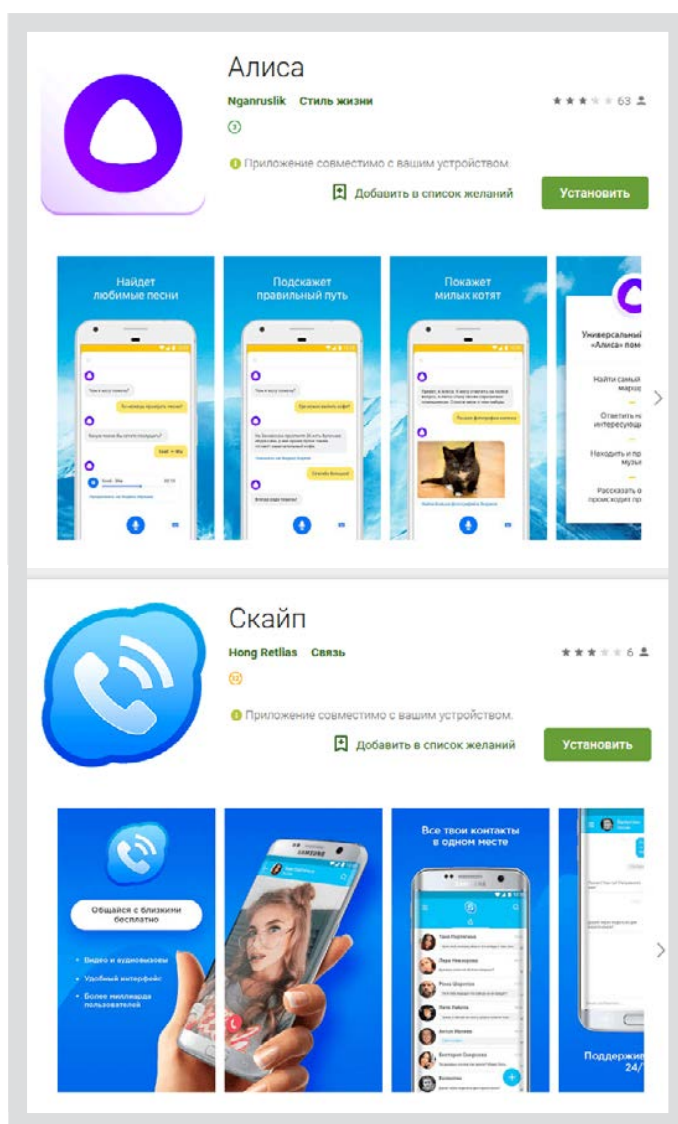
Алиса

Nganruslik Стиль жизни

63

3

Приложение совместимо с вашим устройством.

Добавить в список желаний

Установить

Найдет любимые песни

Подскажет правильный путь

Покажет милых котят

Универсальный «Алиса» пом

Найти самый марш

Ответить н интересую

Находить и пр музы

Рассказать о происходит

Скайп

Hong Retlias Связь

6

Приложение совместимо с вашим устройством.

Добавить в список желаний

Установить

Общайся с близкими бесплатно

Видео и аудиовызовы

Удобный интерфейс

Более миллиарда пользователей

Все твои контакты в одном месте

Поддержив 24/